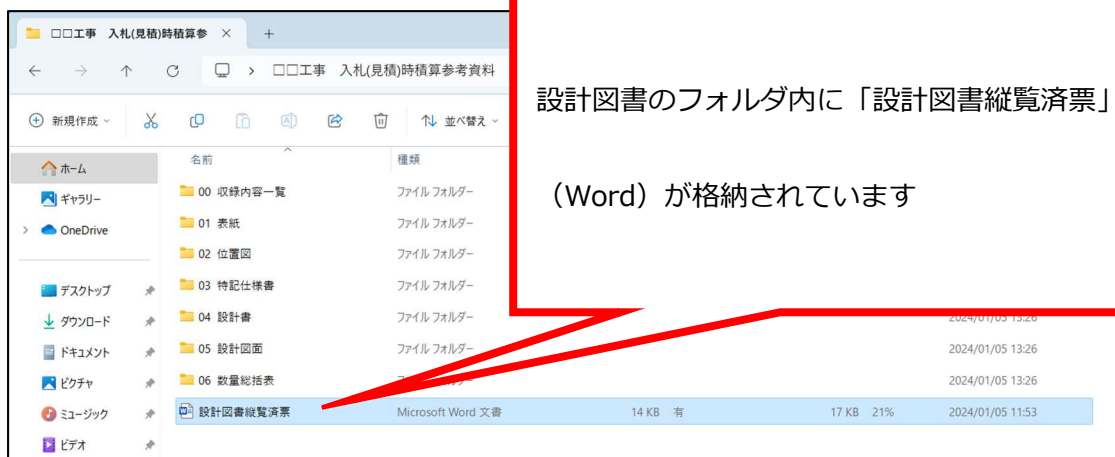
□□工事 入札(見積)時積算参 ×
+
□□工事 入札(見積)時積算参考資料
新規作成
並べ替え
ホーム
ギャラリー
OneDrive
デスクトップ
ダウンロード
ドキュメント
ピクチャ
ミュージック
ビデオ

| 名前 | 種類 | | | | | |
|---|---|---|---|---|---|---|
| 00 収録内容一覧 | ファイル フォルダー | | | | | |
| 01 表紙 | ファイル フォルダー | | | | | |
| 02 位置図 | ファイル フォルダー | | | | | |
| 03 特記仕様書 | ファイル フォルダー | | | | | |
| 04 設計書 | ファイル フォルダー | | | | | 2024/01/05 13:26 |
| 05 設計図面 | ファイル フォルダー | | | | | 2024/01/05 13:26 |
| 06 数量総括表 | | | | | | 2024/01/05 13:26 |
| 設計図書縦覧済票 | Microsoft Word 文書 | 14 KB | 有 | 17 KB | 21% | 2024/01/05 11:53 |

設計図書のフォルダ内に「設計図書縦覧済票」

(Word)が格納されています